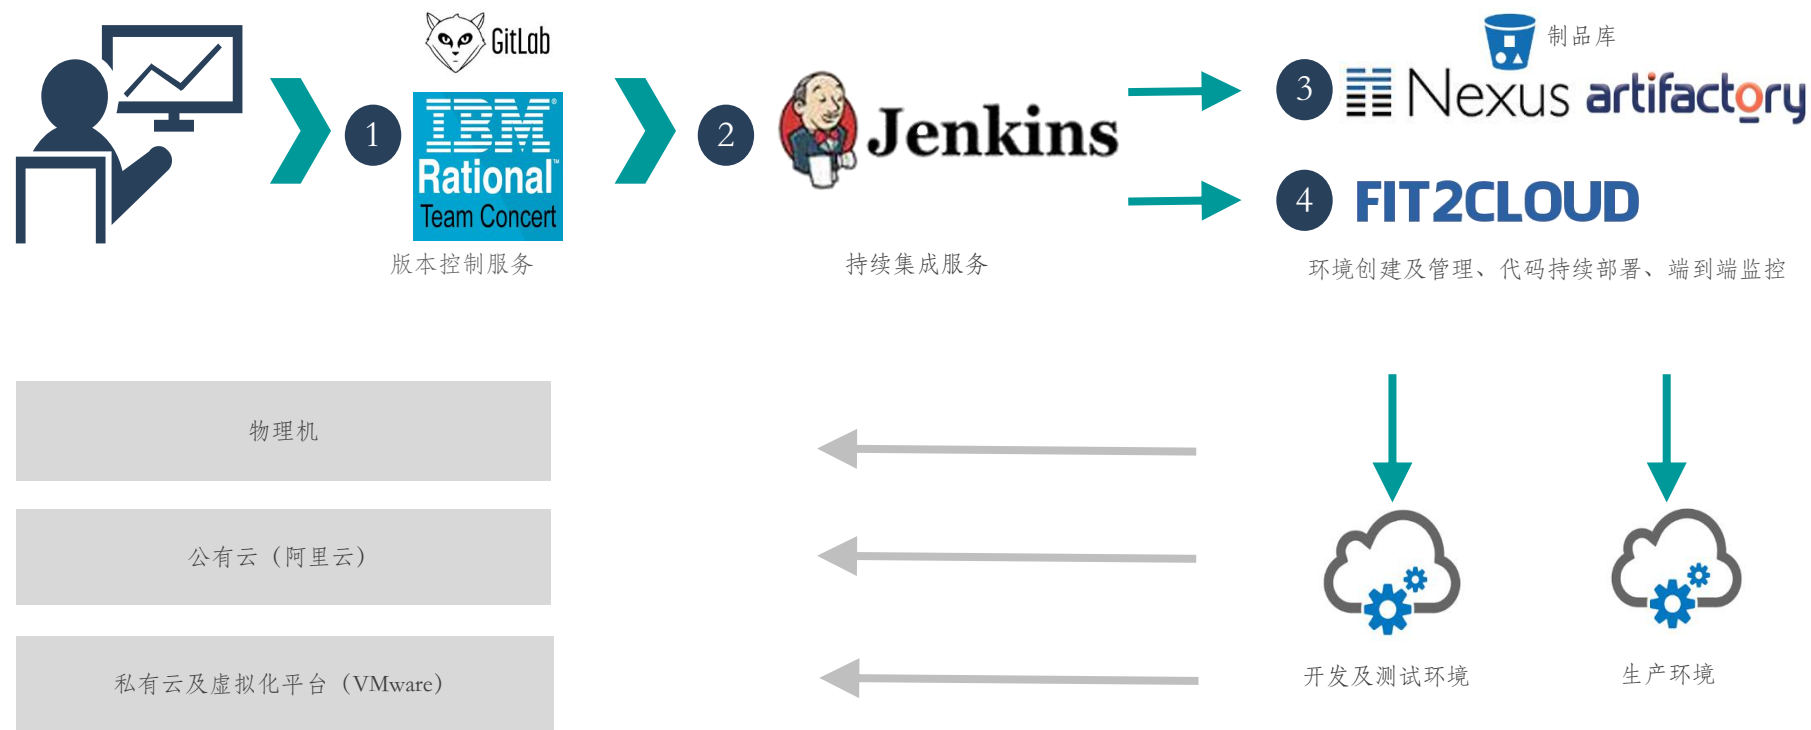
GitLab

1

IBM Rational Team Concert

版本控制服务

2

Jenkins

持续集成服务

制品库

3

Nexus artifactory

4

FIT2CLOUD

环境创建及管理、代码持续部署、端到端监控

物理机

公有云（阿里云）

私有云及虚拟化平台（VMware）

开发及测试环境

生产环境